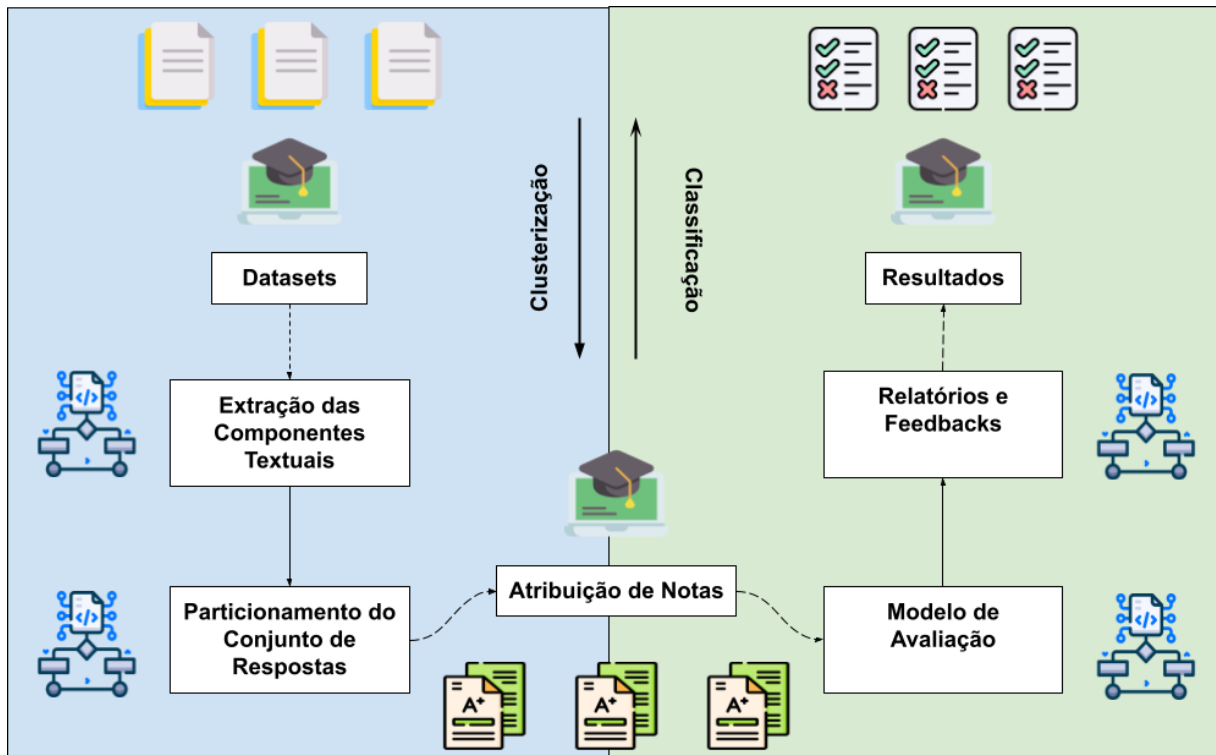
Datasets

Extração das Componentes Textuais

Particionamento do Conjunto de Respostas

Clusterização

Classificação

Atribuição de Notas

A+

A+

A+

Resultados

Relatórios e Feedbacks

Modelo de Avaliação